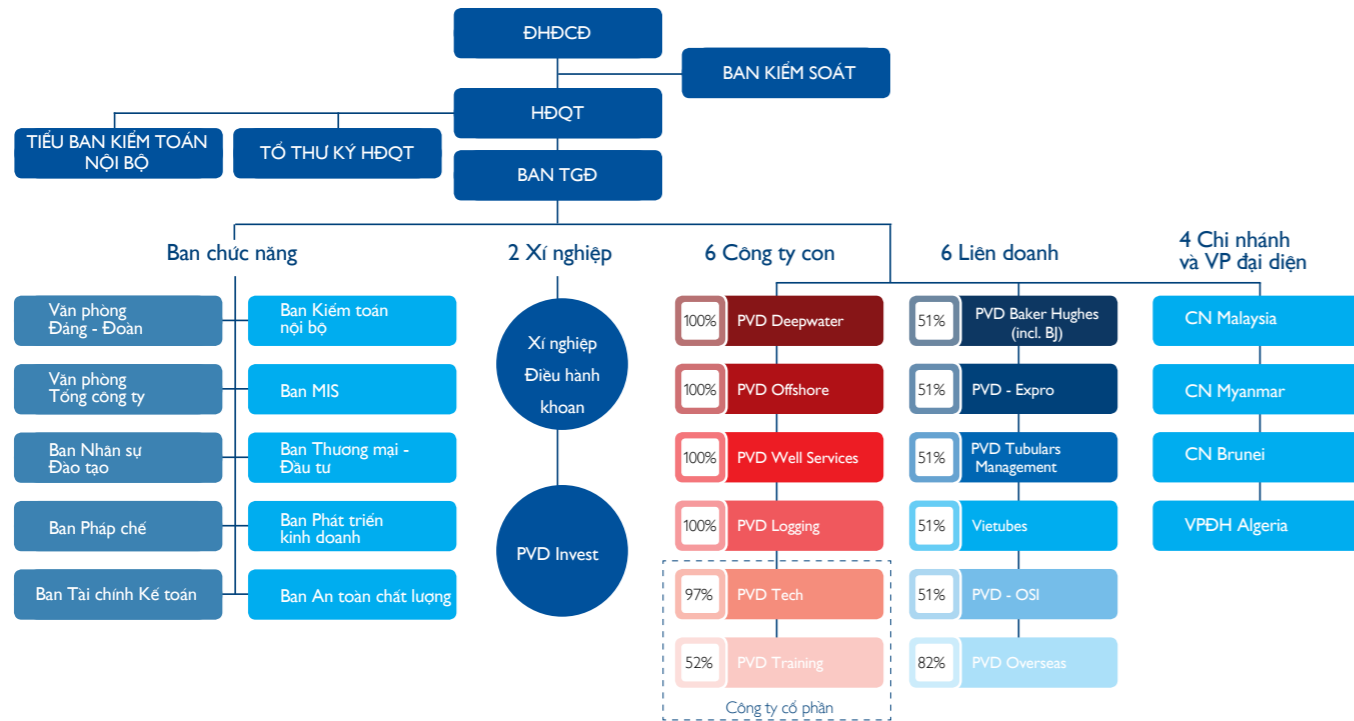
ĐHĐCĐ

BAN KIỂM SOÁT

HĐQT

TIỂU BAN KIỂM TOÁN NỘI BỘ

TỔ THƯ KÝ HĐQT

BAN TGĐ

Ban chức năng

Văn phòng Đảng - Đoàn

Ban Kiểm toán nội bộ

Văn phòng Tổng công ty

Ban MIS

Ban Nhân sự Đào tạo

Ban Thương mại - Đầu tư

Ban Pháp chế

Ban Phát triển kinh doanh

Ban Tài chính Kế toán

Ban An toàn chất lượng

2 Xí nghiệp

Xí nghiệp Điều hành khoan

PVD Invest

6 Công ty con

100% PVD Deepwater

100% PVD Offshore

100% PVD Well Services

100% PVD Logging

97% PVD Tech

52% PVD Training

Công ty cổ phần

6 Liên doanh

51% PVD Baker Hughes (incl. BJ)

51% PVD - Expro

51% PVD Tubulars Management

51% Vietubes

51% PVD - OSI

82% PVD Overseas

4 Chi nhánh và VP đại diện

CN Malaysia

CN Myanmar

CN Brunei

VPĐH Algeria